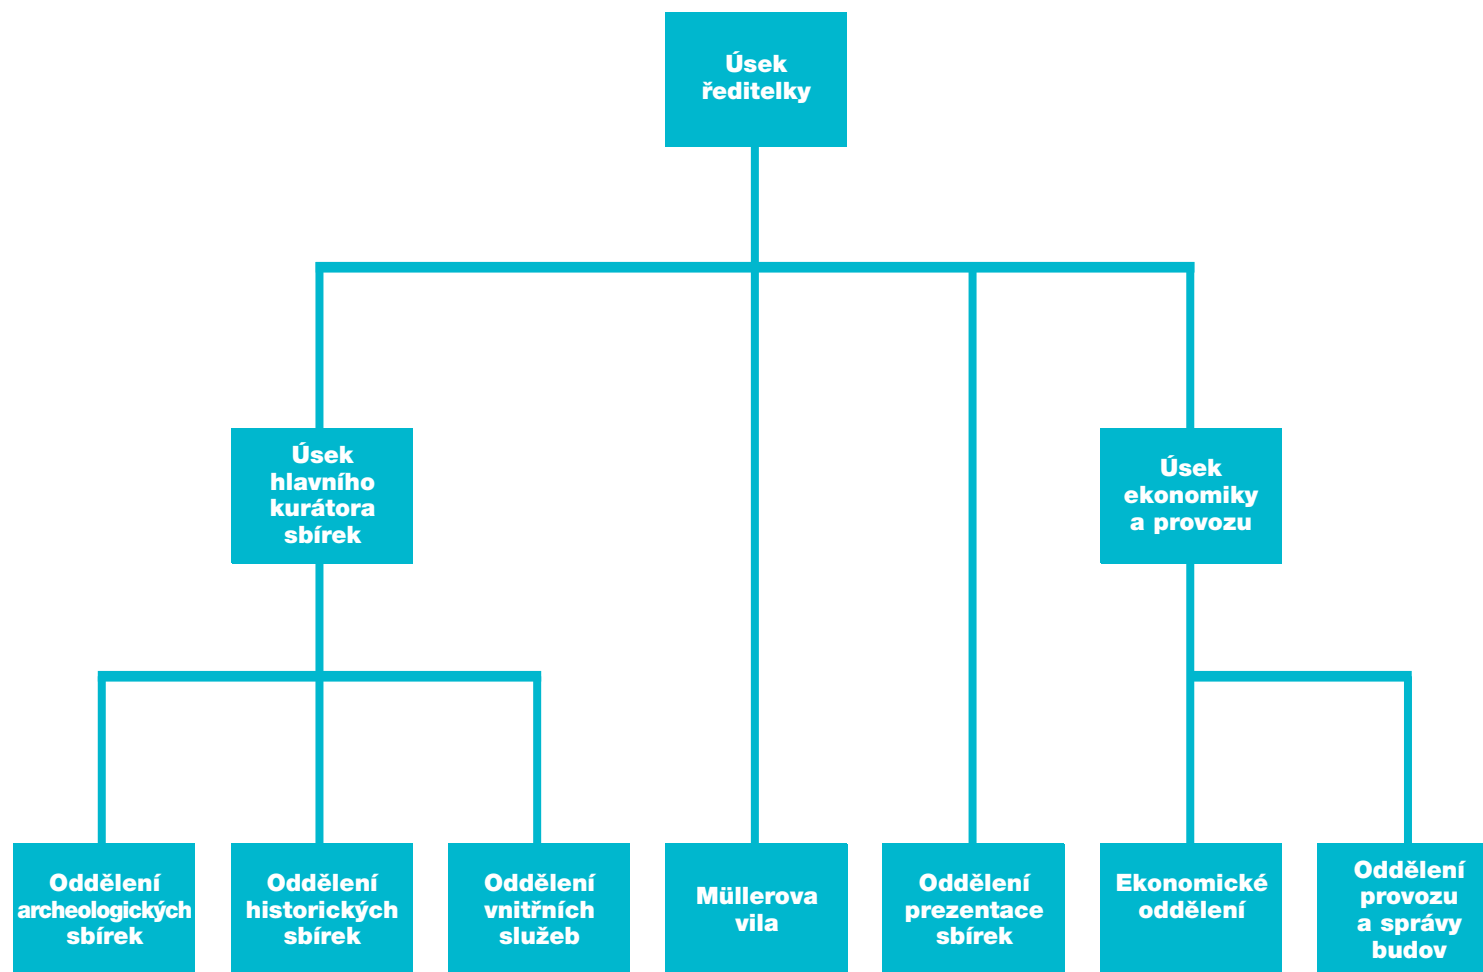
Úsek ředitelky

Úsek hlavního kurátora sbírek

Úsek ekonomiky a provozu

Oddělení archeologických sbírek

Oddělení historických sbírek

Oddělení vnitřních služeb

Müllerova vila

Oddělení prezentace sbírek

Ekonomické oddělení

Oddělení provozu a správy budov